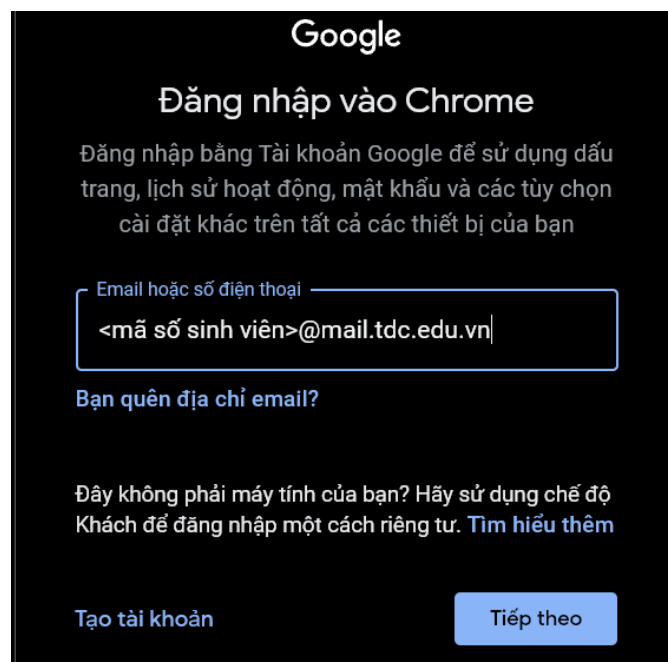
Google

Đăng nhập vào Chrome

Đăng nhập bằng Tài khoản Google để sử dụng dấu trang, lịch sử hoạt động, mật khẩu và các tùy chọn cài đặt khác trên tất cả các thiết bị của bạn

Email hoặc số điện thoại

<mã số sinh viên>@mail.tdc.edu.vn

Bạn quên địa chỉ email?

Đây không phải máy tính của bạn? Hãy sử dụng chế độ Khách để đăng nhập một cách riêng tư. Tìm hiểu thêm

Tạo tài khoản

Tiếp theo